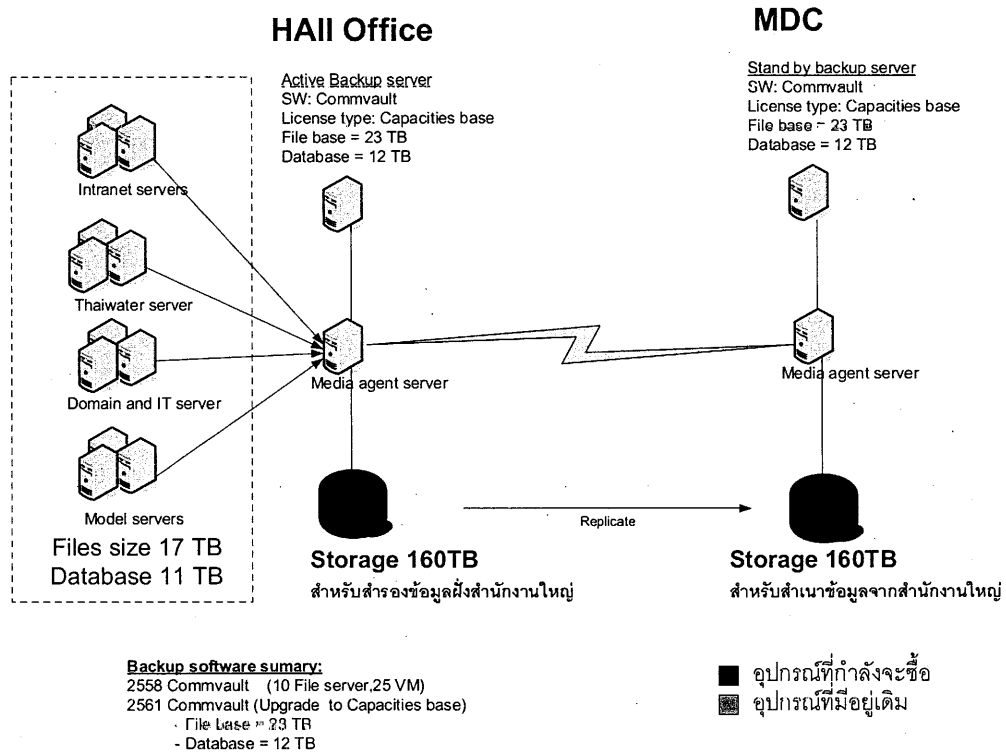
HAII Office

MDC

Active Backup server
SW: Commvault
License type: Capacities base
File base = 23 TB
Database = 12 TB

Stand by backup server
SW: Commvault
License type: Capacities base
File base = 23 TB
Database = 12 TB

Intranet servers

Thaiwater server

Domain and IT server

Model servers

Files size 17 TB
Database 11 TB

Media agent server

Media agent server

Replicate

Storage 160TB
สำหรับสำรองข้อมูลฝั่งสำนักงานใหญ่

Storage 160TB
สำหรับสำเนาข้อมูลจากสำนักงานใหญ่

Backup software sumary:
2558 Commvault (10 File server,25 VM)
2561 Commvault (Upgrade to Capacities base)
- File base = 23 TB
- Database = 12 TB

อุปกรณ์ที่กำลังจะซื้อ
อุปกรณ์ที่มีอยู่เดิม